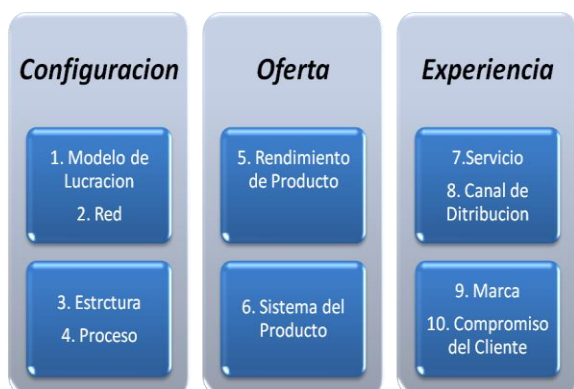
Configuracion

1. Modelo de Lucracion
2. Red

3. Estrctura
4. Proceso

Oferta

5. Rendimiento de Producto

6. Sistema del Producto

Experiencia

7.Servicio
8. Canal de Ditribucion

9. Marca
10. Compromiso del Cliente